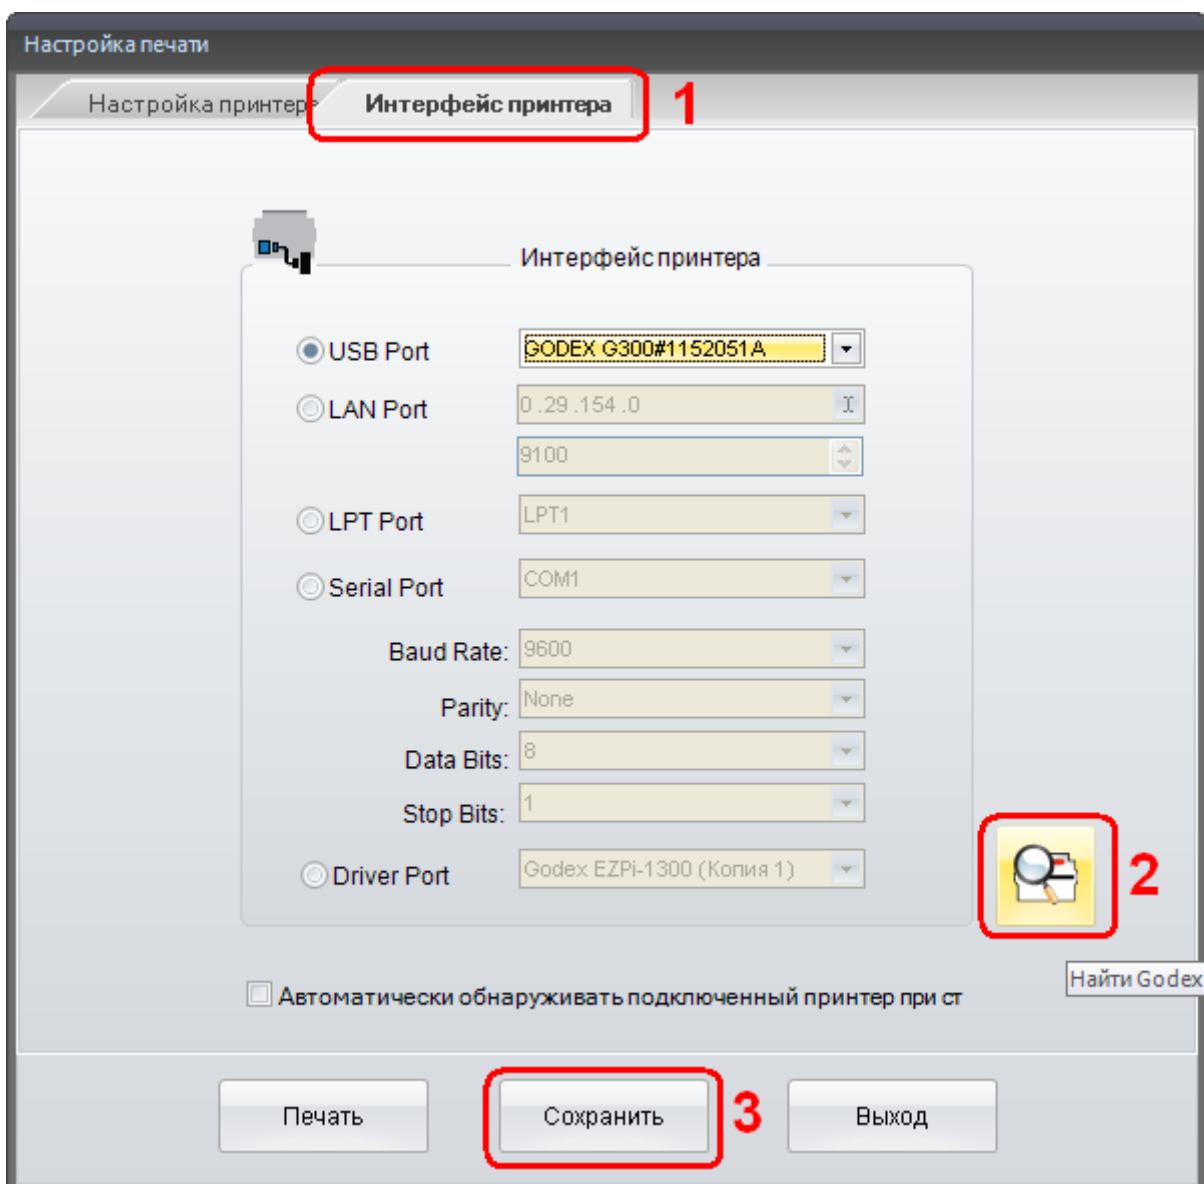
Настройка печати

Настройка принтера

Интерфейс принтера

1

Интерфейс принтера

USB Port GODEX G300#1152051A

LAN Port 0 .29 .154 .0

9100

LPT Port LPT1

Serial Port COM1

Baud Rate: 9600

Parity: None

Data Bits: 8

Stop Bits: 1

Driver Port Godex EZPi-1300 (Копия 1)

2

Найти Godex

Автоматически обнаруживать подключенный принтер при ст

Печать

Сохранить

3

Выход